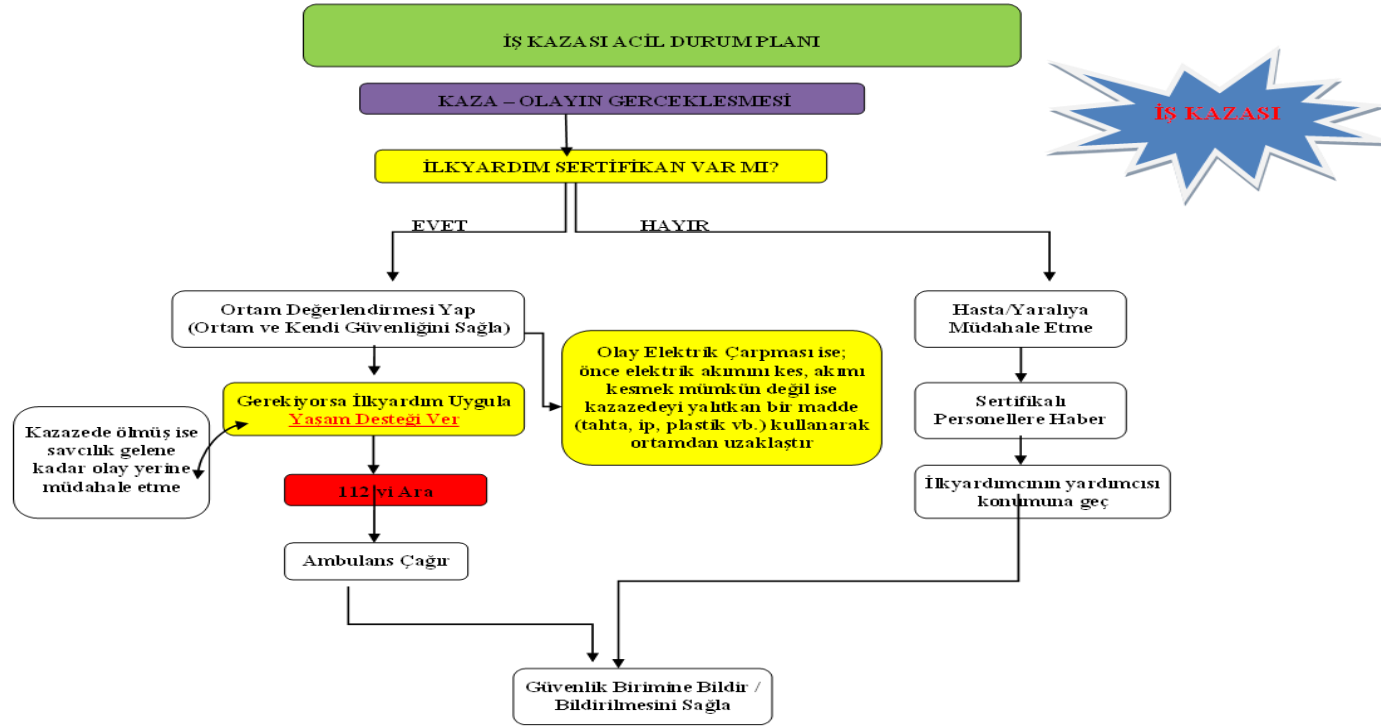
İŞ KAZASI ACİL DURUM PLANI

İŞ KAZASI

KAZA – OLAYIN GERCEKLESMESİ

İLKYARDIM SERTİFİKAN VAR MI?

EVET

HAYIR

Ortam Değerlendirmesi Yap (Ortam ve Kendi Güvenliğini Sağla)

Olay Elektrik Çarpması ise; önce elektrik akımını kes, akımı kesmek mümkün değil ise kazazedeyi yalıtkan bir madde (tahta, ip, plastik vb.) kullanarak ortamdan uzaklaştır

Hasta/Yaralıya Müdahale Etme

Gerekiyorsa İlkyardım Uygula Yaşam Desteği Ver

Kazazede ölmüş ise savcılık gelene kadar olay yerine müdahale etme

Sertifikalı Personellere Haber

112'yi Ara

İlkyardımcının yardımcısı konumuna geç

Ambulans Çağır

Güvenlik Birimine Bildir / Bildirilmesini Sağla